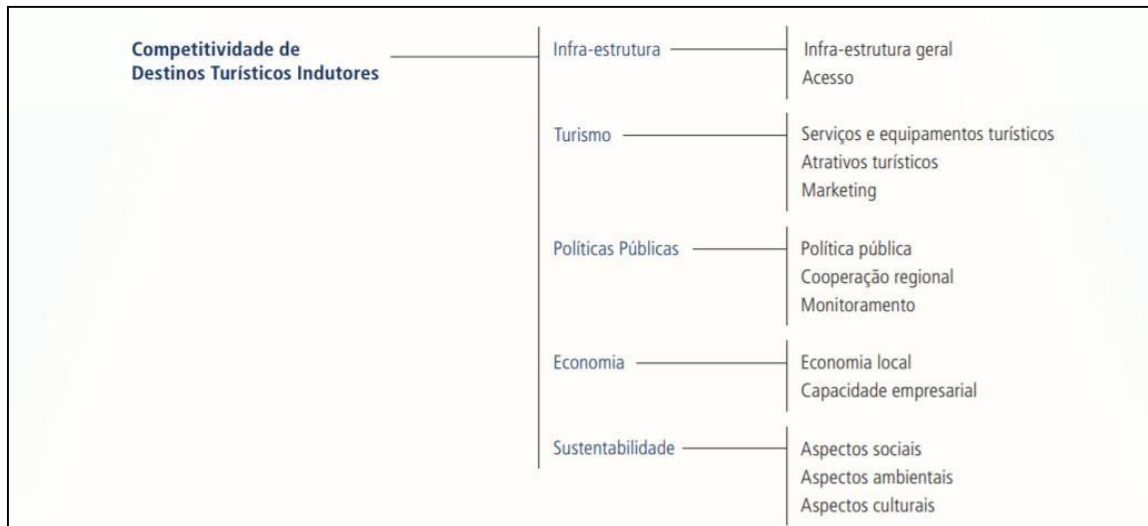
Competitividade de Destinos Turísticos Indutores

Infra-estrutura
Infra-estrutura geral
Acesso

Turismo
Serviços e equipamentos turísticos
Atrativos turísticos
Marketing

Políticas Públicas
Política pública
Cooperação regional
Monitoramento

Economia
Economia local
Capacidade empresarial

Sustentabilidade
Aspectos sociais
Aspectos ambientais
Aspectos culturais